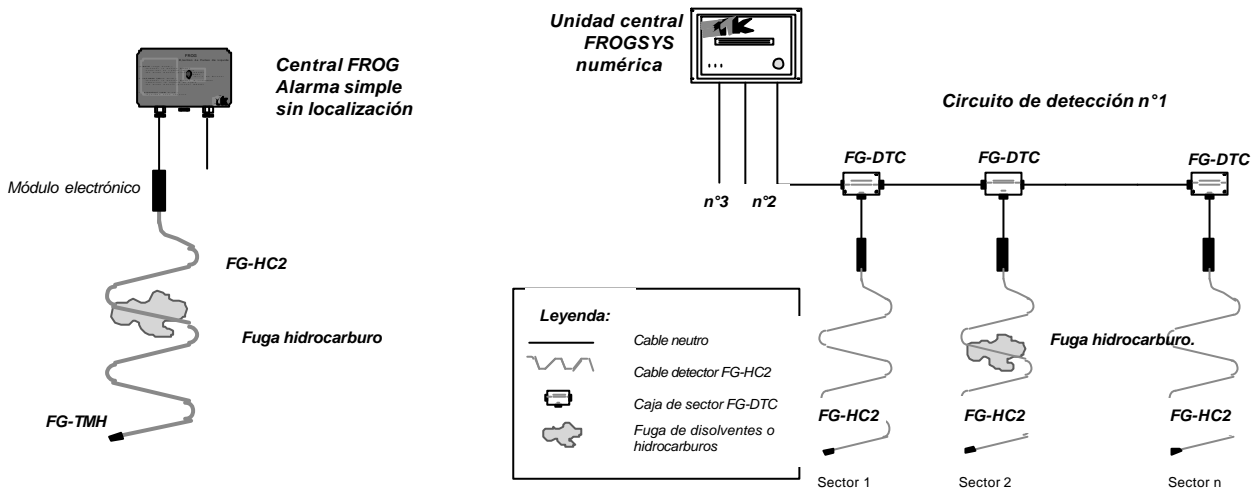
FROG

Central FROG
Alarma simple
sin localización

Módulo electrónico

FG-HC2

Fuga hidrocarburo

FG-TMH

Unidad central
FROGSYS
numérica

Circuito de detección n°1

n°3 n°2

FG-DTC FG-DTC FG-DTC

Leyenda:

Cable neutro

Cable detector FG-HC2

Caja de sector FG-DTC

Fuga de disolventes o hidrocarburos

Fuga hidrocarburo.

FG-HC2 FG-HC2 FG-HC2

Sector 1 Sector 2 Sector n